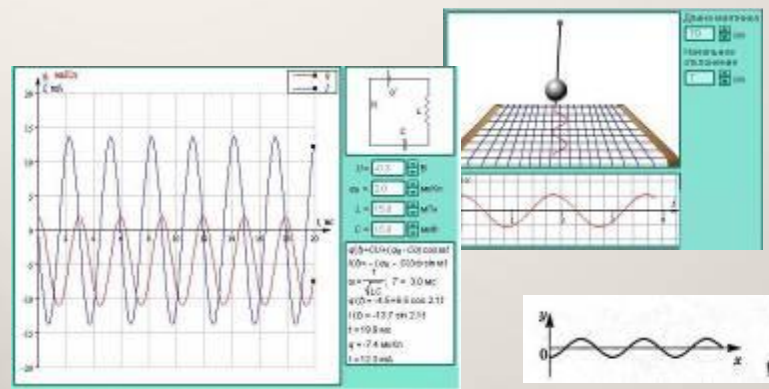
q, мкКл
I, мА

20
15
10
5
0
-5
-10
-15
-20

t, мс

1
2

U
R
L
C

U = 
q₀ = 
L = 
C = 

мкКл
мГн
мкФ

q(t) = 
I(t) = 
T = 3.0 мс
t = 10.9 мс
q = -7.4 мкКл
I = 12.0 мА

Длина маятника
см
Начальное отклонение
см

y
0
x